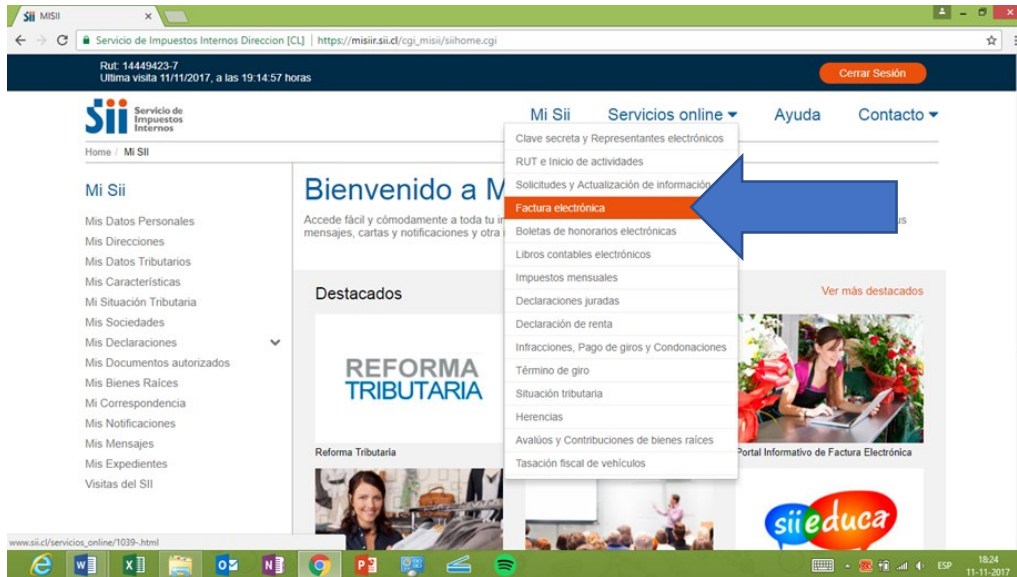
SII MISII

Servicio de Impuestos Internos Direccion [CL] | https://misiir.sii.cl/cgi_misii/siihome.cgi

Rut: 14449423-7
Ultima visita 11/11/2017, a las 19:14:57 horas

Cerrar Sesión

Sii Servicio de Impuestos Internos

Mi Sii Servicios online Ayuda Contacto

Home / Mi SII

Mi Sii

Mis Datos Personales
Mis Direcciones
Mis Datos Tributarios
Mis Características
Mi Situación Tributaria
Mis Sociedades
Mis Declaraciones
Mis Documentos autorizados
Mis Bienes Raíces
Mi Correspondencia
Mis Notificaciones
Mis Mensajes
Mis Expedientes
Visitas del SII

Bienvenido a M

Accede fácil y cómodamente a toda tu i mensajes, cartas y notificaciones y otra i

Destacados

Ver más destacados

REFORMA TRIBUTARIA

Reforma Tributaria

Portal Informativo de Factura Electrónica

siieduca

Clave secreta y Representantes electrónicos
RUT e Inicio de actividades
Solicitudes y Actualización de informació
Factura electrónica
Boletas de honorarios electrónicas
Libros contables electrónicos
Impuestos mensuales
Declaraciones juradas
Declaración de renta
Infracciones, Pago de giros y Condonaciones
Término de giro
Situación tributaria
Herencias
Avalúos y Contribuciones de bienes raíces
Tasación fiscal de vehículos

www.sii.cl/servicios_online/1039-.html

ESP 18:24 11-11-2017